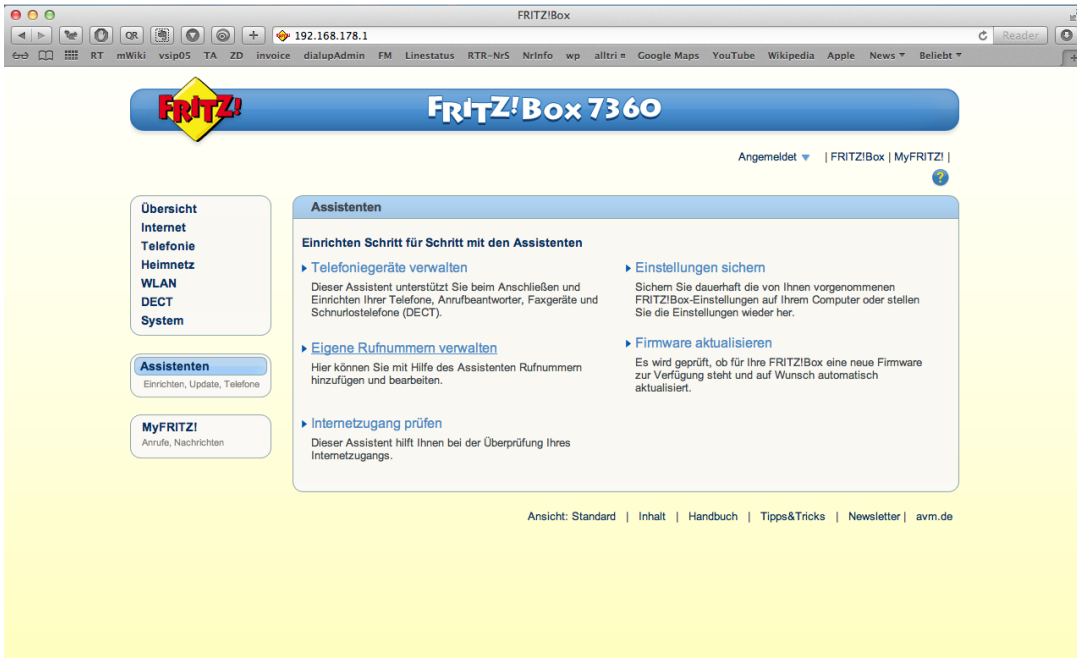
FRITZ!Box

QR

192.168.178.1

Reader

RT mWiki vsip05 TA ZD invoice dialupAdmin FM Linestatus RTR-NrS NrInfo wp alltri Google Maps YouTube Wikipedia Apple News Beliebt

FRITZ!

FRITZ!Box 7360

Angemeldet | FRITZ!Box | MyFRITZ! |

?

Übersicht
Internet
Telefonie
Heimnetz
WLAN
DECT
System

Assistenten
Einrichten, Update, Telefone

MyFRITZ!
Anrufe, Nachrichten

Assistenten

Einrichten Schritt für Schritt mit den Assistenten

Telefoniegeräte verwalten
Dieser Assistent unterstützt Sie beim Anschließen und Einrichten Ihrer Telefone, Anrufbeantworter, Faxgeräte und Schnurlostelefone (DECT).

Eigene Rufnummern verwalten
Hier können Sie mit Hilfe des Assistenten Rufnummern hinzufügen und bearbeiten.

Internetzugang prüfen
Dieser Assistent hilft Ihnen bei der Überprüfung Ihres Internetzugangs.

Einstellungen sichern
Sichern Sie dauerhaft die von Ihnen vorgenommenen FRITZ!Box-Einstellungen auf Ihrem Computer oder stellen Sie die Einstellungen wieder her.

Firmware aktualisieren
Es wird geprüft, ob für Ihre FRITZ!Box eine neue Firmware zur Verfügung steht und auf Wunsch automatisch aktualisiert.

Ansicht: Standard | Inhalt | Handbuch | Tipps&Tricks | Newsletter | avm.de